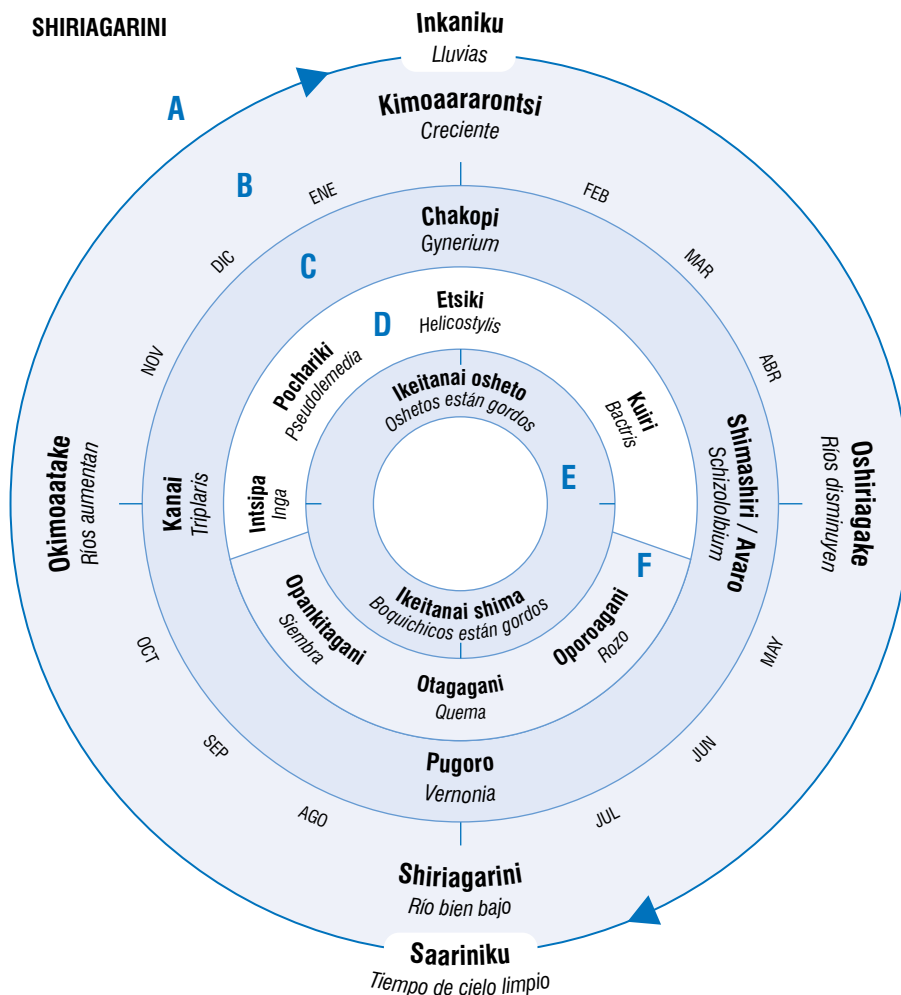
SHIRIAGARINI

Inkaniku
Lluvias

A

Kimoaararontsi
Creciente

B

ENE

FEB

Chakopi
Gynerium

DIC

MAR

C

Etsiki
Helicostylis

D

NOV

ABR

Pochariki
Pseudolemedia

Ikeitanai osheto
Oshetos están gordos

Kuiri
Bactris

Okimoaatake
Ríos aumentan

Kanai
Triplaris

Intsipa
Inga

E

Shimashiri / Avaro
Schizolobium

Oshiriagake
Ríos disminuyen

F

Opankitagani
Siembra

Ikeitanai shima
Boquichicos están gordos

Oporoagani
Rozo

OCT

MAY

Otagagani
Quema

SEP

JUN

Pugoro
Vernonia

AGO

JUL

Shiriagarini
Río bien bajo

Saariniku
Tiempo de cielo limpio